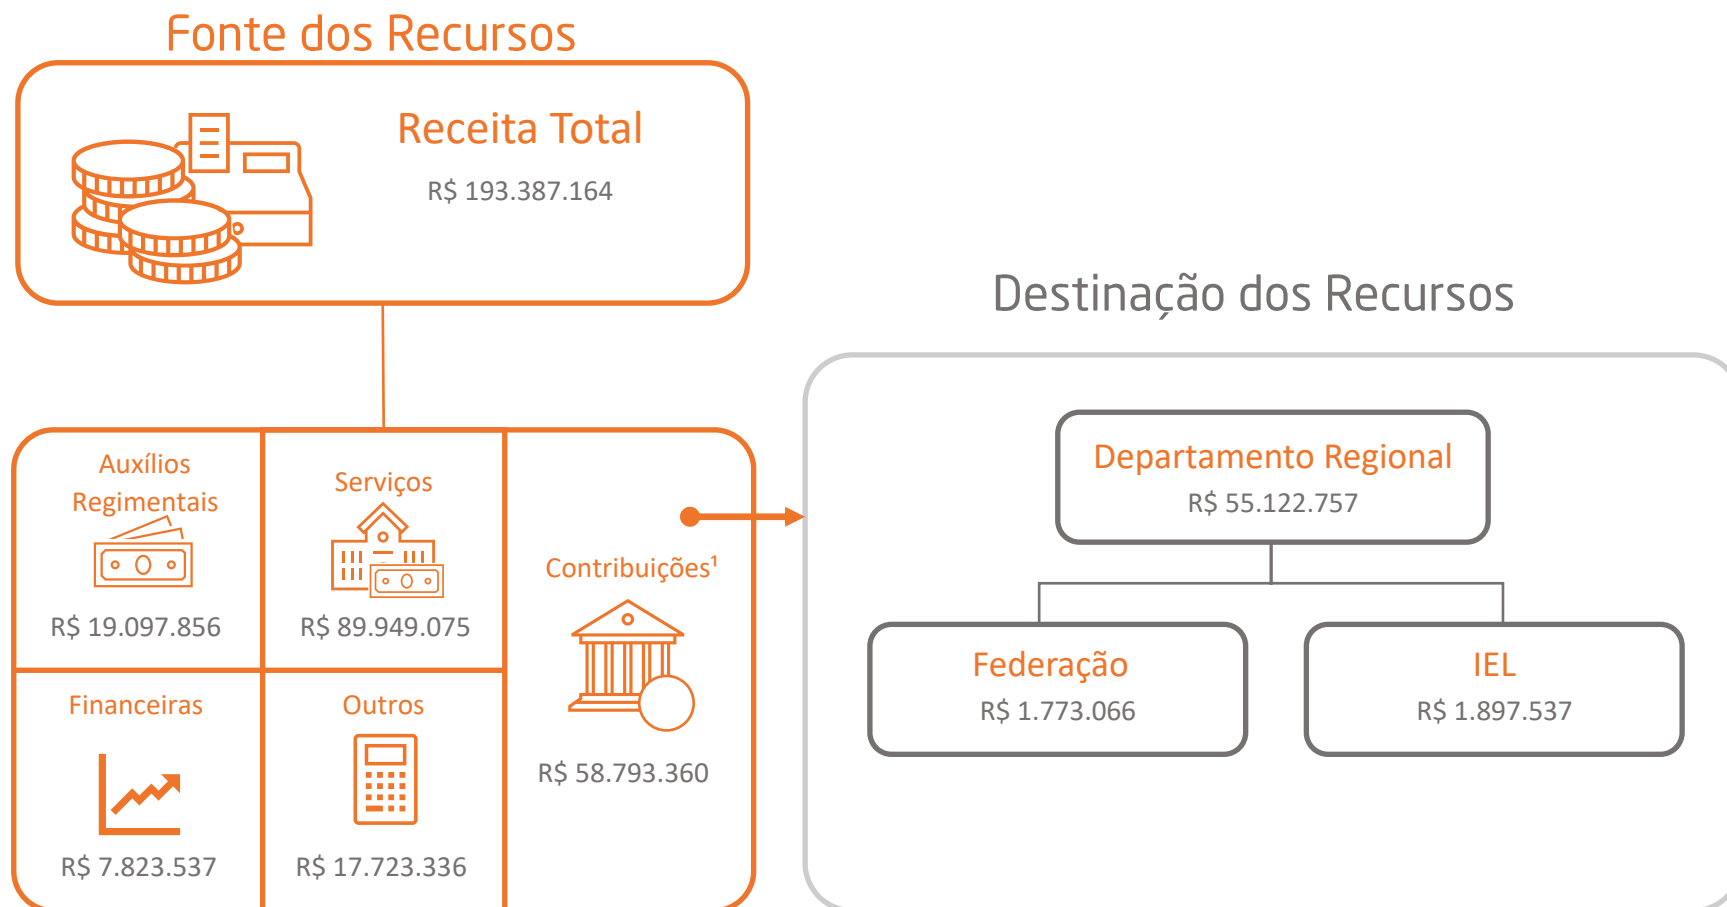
Fonte dos Recursos

Receita Total
R$ 193.387.164

Auxílios Regimentais
R$ 19.097.856

Serviços
R$ 89.949.075

Contribuições¹
R$ 58.793.360

Financeiras
R$ 7.823.537

Outros
R$ 17.723.336

Destinação dos Recursos

Departamento Regional
R$ 55.122.757

Federação
R$ 1.773.066

IEL
R$ 1.897.537